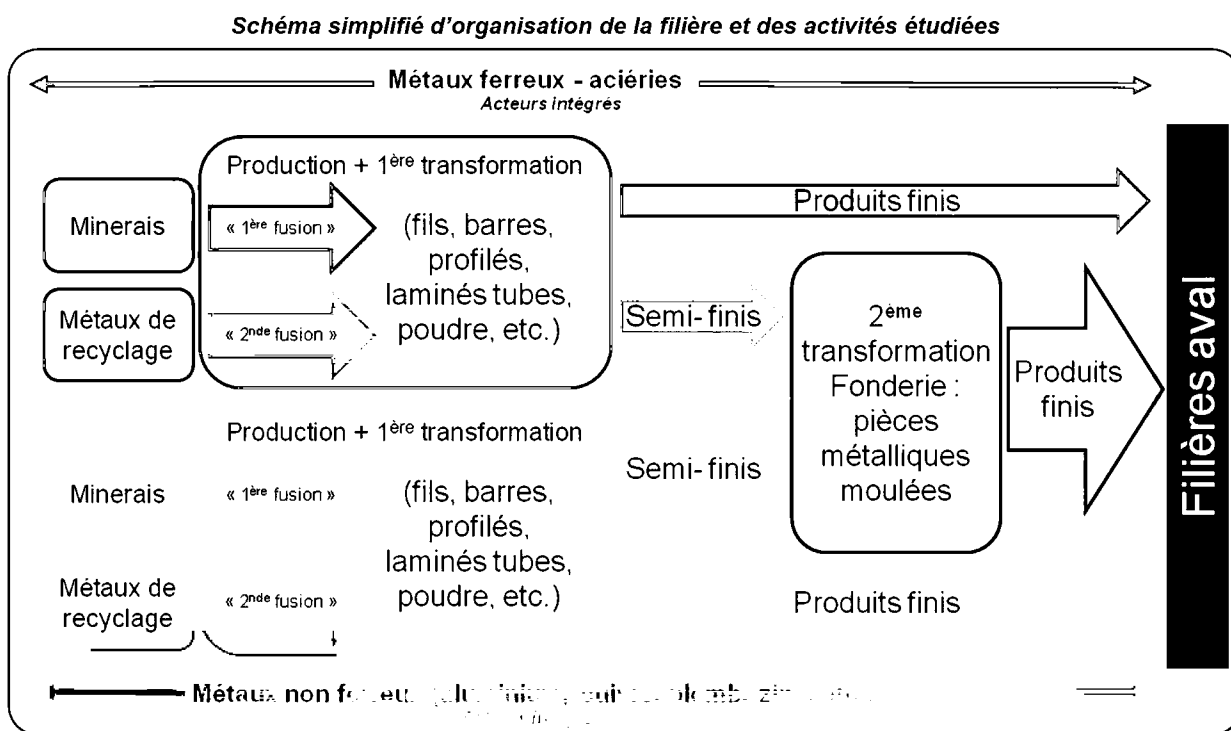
Schéma simplifié d'organisation de la filière et des activités étudiées

Métaux ferreux - aciéries
Acteurs intégrés

Production + 1$^{ère}$ transformation

Minerais

« 1$^{ère}$ fusion »

(fils, barres, profilés, laminés tubes, poudre, etc.)

Métaux de recyclage

« 2$^{nde}$ fusion »

Produits finis

Semi-finis

2$^{ème}$ transformation Fonderie : pièces métalliques moulées

Produits finis

Filières aval

Production + 1$^{ère}$ transformation

Minerais

« 1$^{ère}$ fusion »

(fils, barres, profilés, laminés tubes, poudre, etc.)

Métaux de recyclage

« 2$^{nde}$ fusion »

Semi-finis

Produits finis

Métaux non fe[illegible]
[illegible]